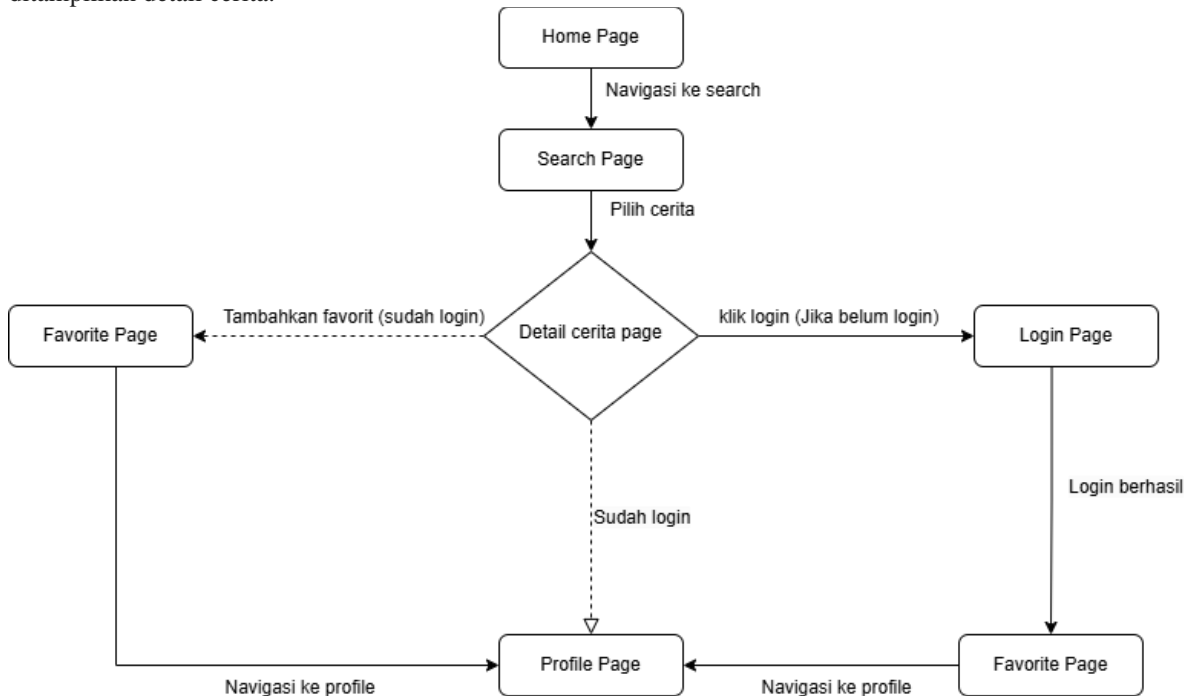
ditampilkan detail cerita.

Home Page

Navigasi ke search

Search Page

Pilih cerita

Favorite Page

Tambahkan favorit (sudah login)

Detail cerita page

klik login (Jika belum login)

Login Page

Login berhasil

Sudah login

Profile Page

Favorite Page

Navigasi ke profile

Navigasi ke profile